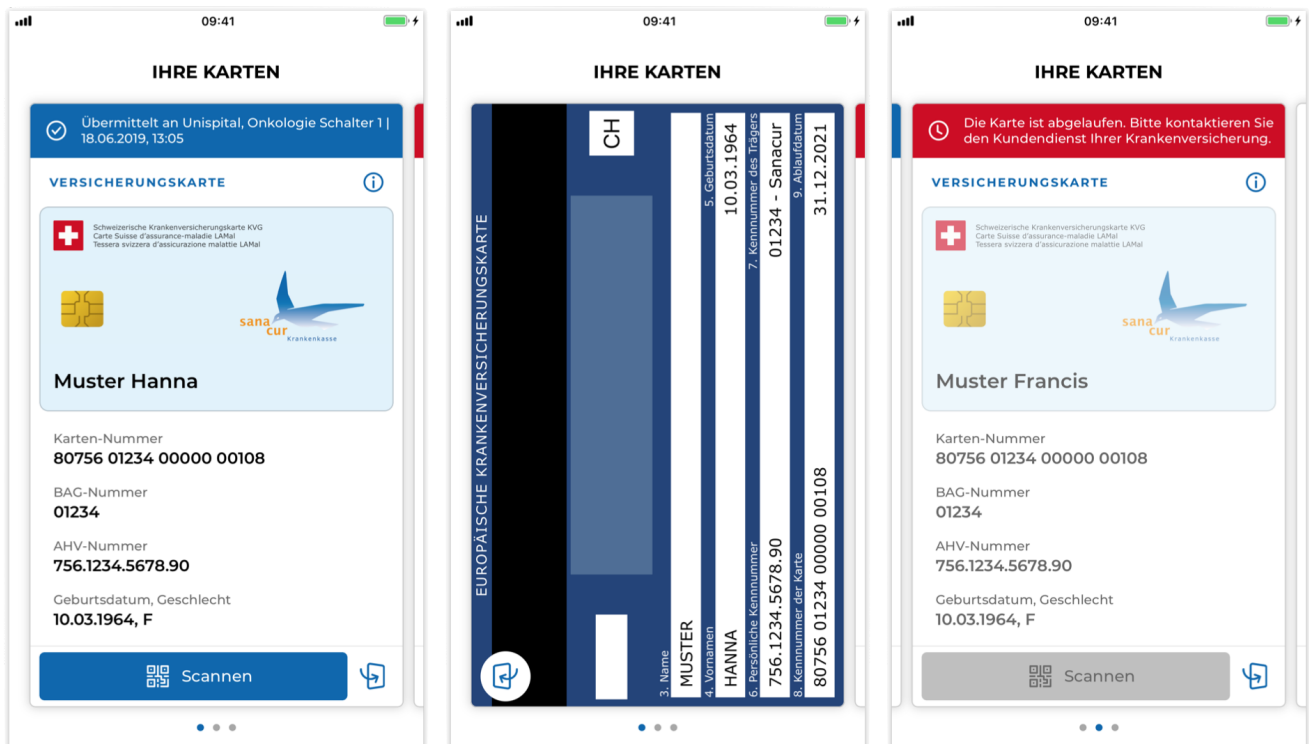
09:41

IHRE KARTEN

Übermittelt an Unispital, Onkologie Schalter 1 | 18.06.2019, 13:05

VERSICHERUNGSKARTE

Schweizerische Krankenversicherungskarte KVG
Carte Suisse d'assurance-maladie LAMal
Tessera svizzera d'assicurazione malattie LAMal

sana cur Krankenkasse

Muster Hanna

Karten-Nummer
80756 01234 00000 00108

BAG-Nummer
01234

AHV-Nummer
756.1234.5678.90

Geburtsdatum, Geschlecht
10.03.1964, F

Scannen

09:41

IHRE KARTEN

EUROPÄISCHE KRANKENVERSICHERUNGSKARTE

CH

3. Name
MUSTER

4. Vornamen
HANNA

5. Geburtsdatum
10.03.1964

6. Persönliche Kennnummer
756.1234.5678.90

7. Kennnummer des Trägers
01234 - Sanacur

8. Kennnummer der Karte
80756 01234 00000 00108

9. Ablaufdatum
31.12.2021

09:41

IHRE KARTEN

Die Karte ist abgelaufen. Bitte kontaktieren Sie den Kundendienst Ihrer Krankenversicherung.

VERSICHERUNGSKARTE

Schweizerische Krankenversicherungskarte KVG
Carte Suisse d'assurance-maladie LAMal
Tessera svizzera d'assicurazione malattie LAMal

sana cur Krankenkasse

Muster Francis

Karten-Nummer
80756 01234 00000 00108

BAG-Nummer
01234

AHV-Nummer
756.1234.5678.90

Geburtsdatum, Geschlecht
10.03.1964, F

Scannen